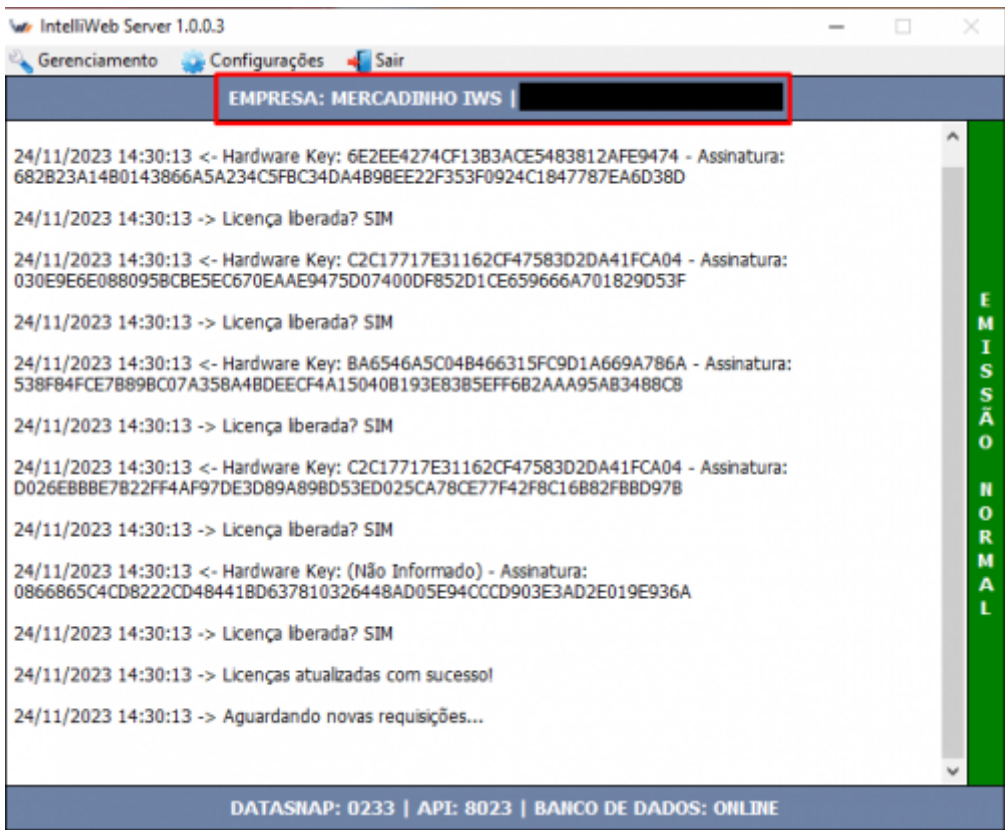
IntelliWeb Server 1.0.0.3

Gerenciamento Configurações Sair

EMPRESA: MERCADINHO IWS |

24/11/2023 14:30:13 <- Hardware Key: 6E2EE4274CF13B3ACE5483812AFE9474 - Assinatura: 682B23A14B0143866A5A234C5FBC34DA4B9BEE22F353F0924C1847787EA6D38D

24/11/2023 14:30:13 -> Licença liberada? SIM

24/11/2023 14:30:13 <- Hardware Key: C2C17717E31162CF47583D2DA41FCA04 - Assinatura: 030E9E6E088095BCBE5EC670EAAE9475D07400DF852D1CE659666A701829D53F

24/11/2023 14:30:13 -> Licença liberada? SIM

24/11/2023 14:30:13 <- Hardware Key: BA6546A5C04B466315FC9D1A669A786A - Assinatura: 538F84FCE7B89BC07A358A4BDEECF4A15040B193E83B5EFF6B2AAA95AB3488C8

24/11/2023 14:30:13 -> Licença liberada? SIM

24/11/2023 14:30:13 <- Hardware Key: C2C17717E31162CF47583D2DA41FCA04 - Assinatura: D026EBBBE7B22FF4AF97DE3D89A89BD53ED025CA78CE77F42F8C16B82FBBD97B

24/11/2023 14:30:13 -> Licença liberada? SIM

24/11/2023 14:30:13 <- Hardware Key: (Não Informado) - Assinatura: 0866865C4CD8222CD48441BD637810326448AD05E94CCCD903E3AD2E019E936A

24/11/2023 14:30:13 -> Licença liberada? SIM

24/11/2023 14:30:13 -> Licenças atualizadas com sucesso!

24/11/2023 14:30:13 -> Aguardando novas requisições...

EMISSÃO NORMAL

DATASNAP: 0233 | API: 8023 | BANCO DE DADOS: ONLINE